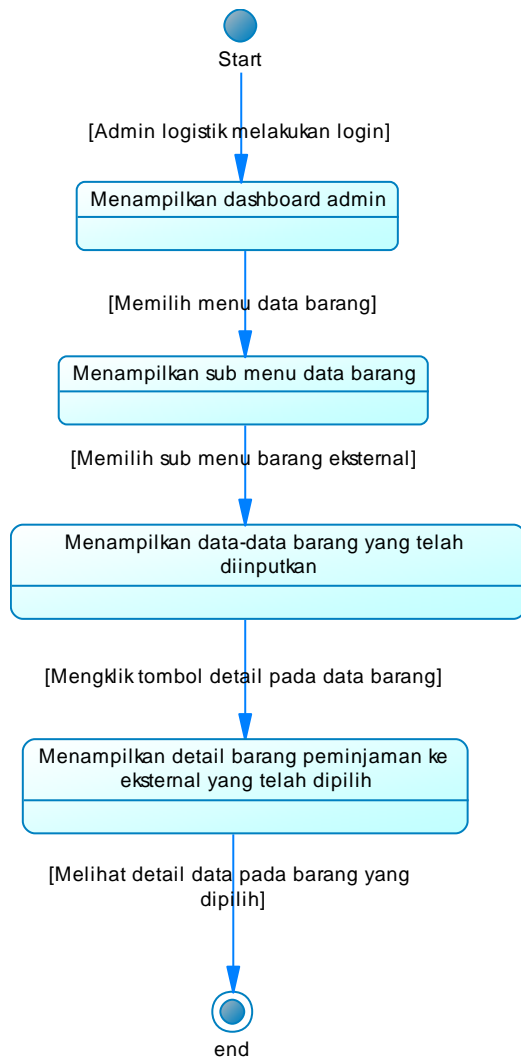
Start

[Admin logistik melakukan login]

Menampilkan dashboard admin

[Memilih menu data barang]

Menampilkan sub menu data barang

[Memilih sub menu barang eksternal]

Menampilkan data-data barang yang telah diinputkan

[Mengklik tombol detail pada data barang]

Menampilkan detail barang peminjaman ke eksternal yang telah dipilih

[Melihat detail data pada barang yang dipilih]

end